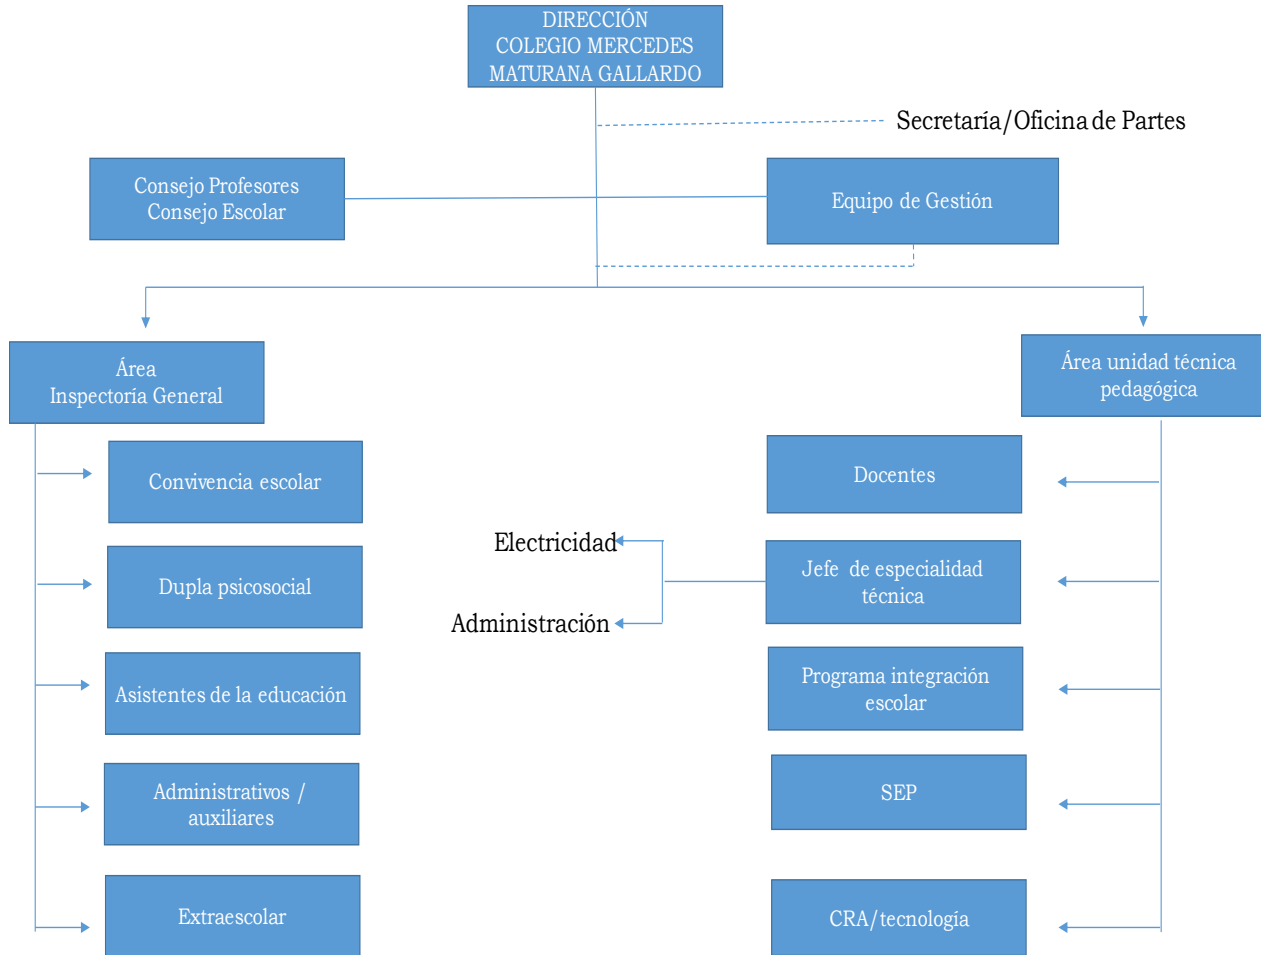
DIRECCIÓN
COLEGIO MERCEDES
MATURANA GALLARDO

Secretaría/Oficina de Partes

Consejo Profesores
Consejo Escolar

Equipo de Gestión

Área
Inspectoría General

Área unidad técnica pedagógica

Convivencia escolar

Dupla psicosocial

Asistentes de la educación

Administrativos / auxiliares

Extraescolar

Electricidad

Administración

Docentes

Jefe de especialidad técnica

Programa integración escolar

SEP

CRA/tecnología